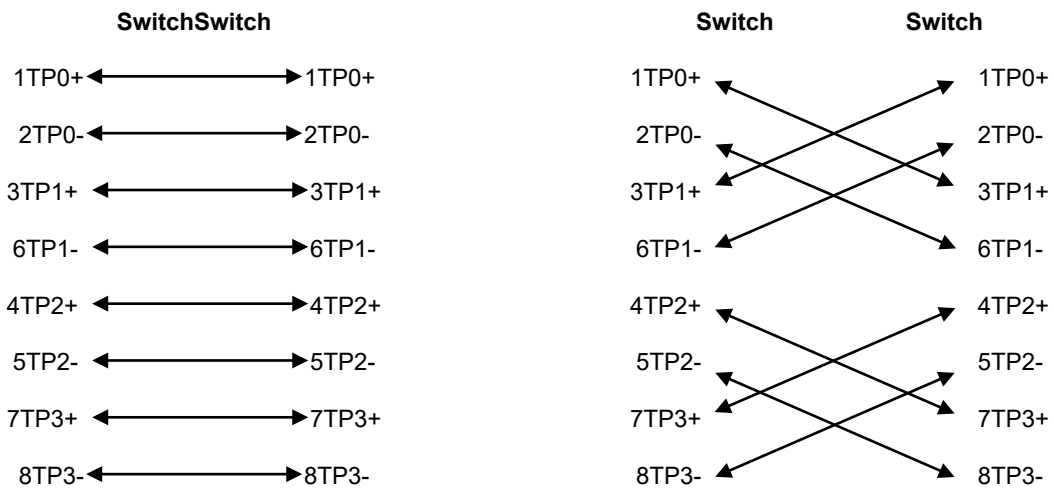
SwitchSwitch

1TP0+ 1TP0+
2TP0- 2TP0-
3TP1+ 3TP1+
6TP1- 6TP1-
4TP2+ 4TP2+
5TP2- 5TP2-
7TP3+ 7TP3+
8TP3- 8TP3-

Switch Switch

1TP0+ 1TP0+
2TP0- 2TP0-
3TP1+ 3TP1+
6TP1- 6TP1-
4TP2+ 4TP2+
5TP2- 5TP2-
7TP3+ 7TP3+
8TP3- 8TP3-